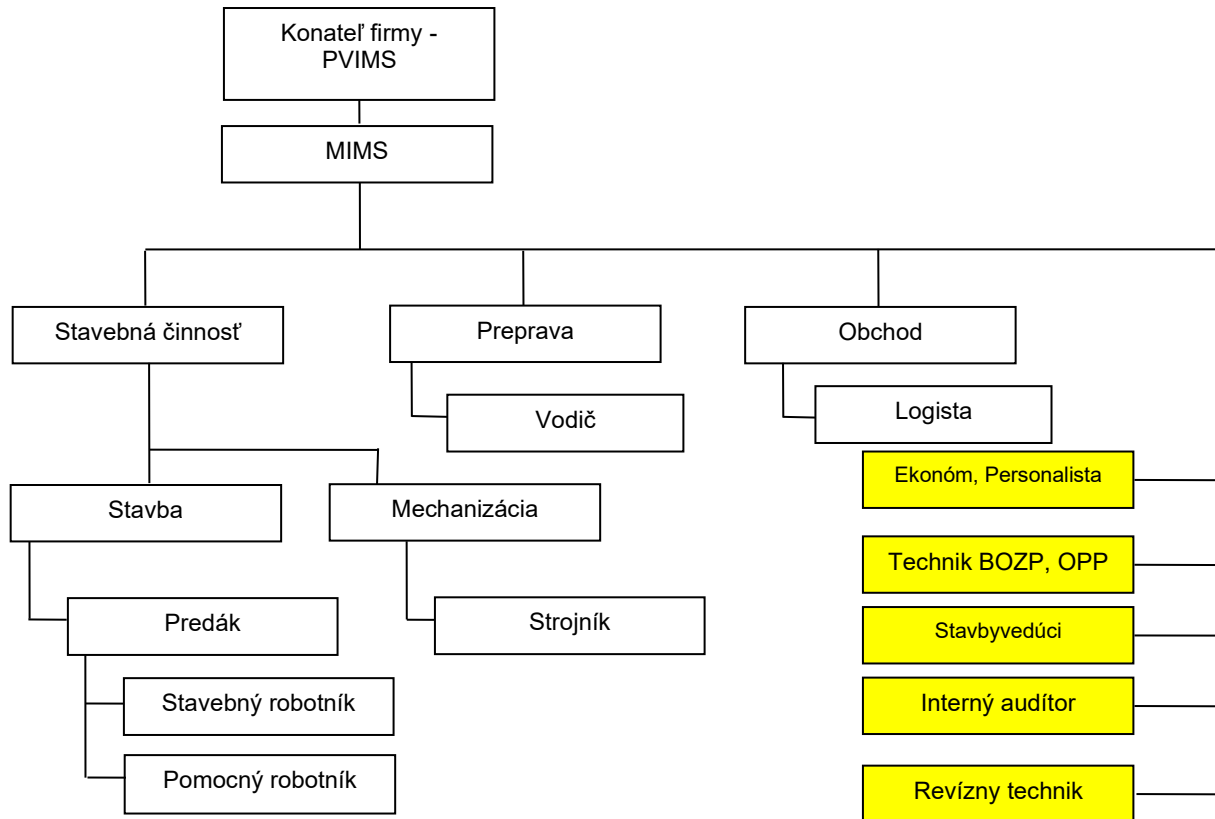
Konateľ firmy - PVIMS

MIMS

Stavebná činnosť

Preprava

Obchod

Vodič

Logista

Stavba

Mechanizácia

Predák

Strojník

Stavebný robotník

Pomocný robotník

Ekonóm, Personalista

Technik BOZP, OPP

Stavbyvedúci

Interný audítor

Revízny technik